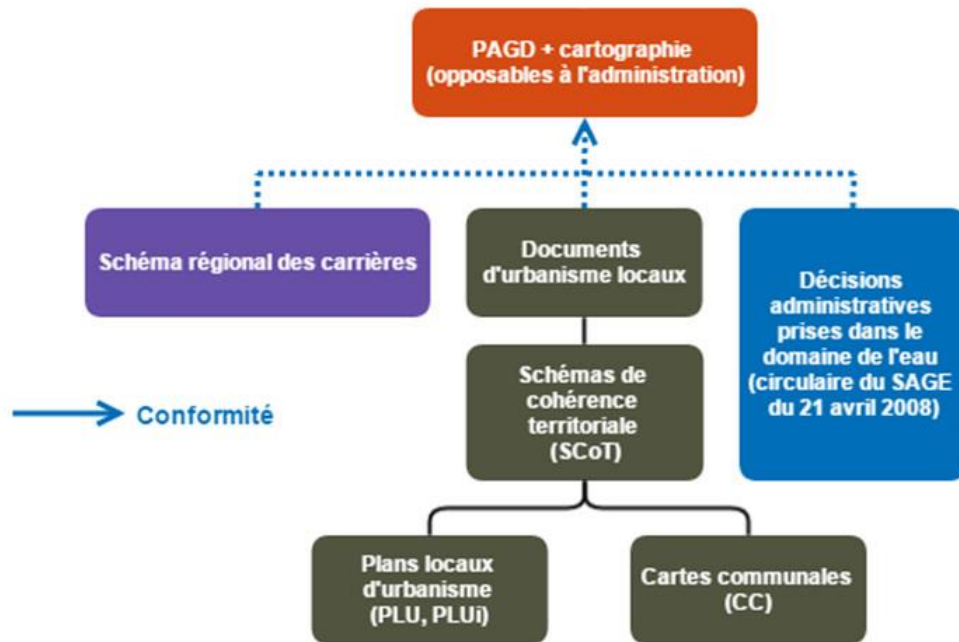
PAGD + cartographie
(opposables à l'administration)

Schéma régional des carrières

Documents d'urbanisme locaux

Décisions administratives prises dans le domaine de l'eau (circulaire du SAGE du 21 avril 2008)

Schémas de cohérence territoriale (SCoT)

Conformité

Plans locaux d'urbanisme (PLU, PLUi)

Cartes communales (CC)